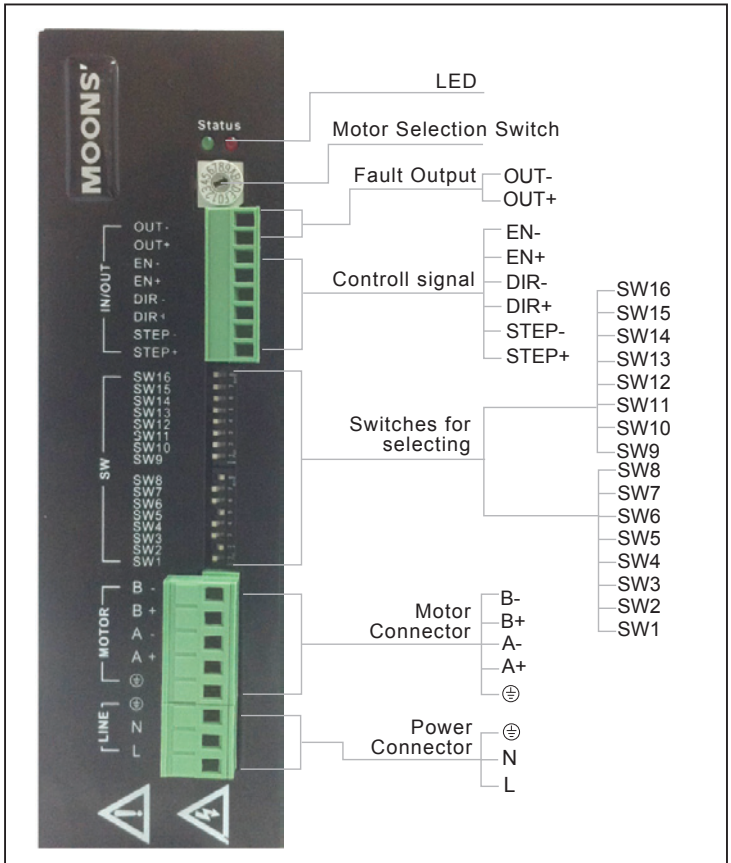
MOONS'

Status

IN/OUT
OUT-
OUT+
EN-
EN+
DIR-
DIR+
STEP-
STEP+

SW
SW16
SW15
SW14
SW13
SW12
SW11
SW10
SW9
SW8
SW7
SW6
SW5
SW4
SW3
SW2
SW1

MOTOR
B-
B+
A-
A+
⏚

LINE
⏚
N
L

LED

Motor Selection Switch

Fault Output
OUT-
OUT+

Controll signal
EN-
EN+
DIR-
DIR+
STEP-
STEP+

Switches for selecting
SW16
SW15
SW14
SW13
SW12
SW11
SW10
SW9
SW8
SW7
SW6
SW5
SW4
SW3
SW2
SW1

Motor Connector
B-
B+
A-
A+
⏚

Power Connector
⏚
N
L